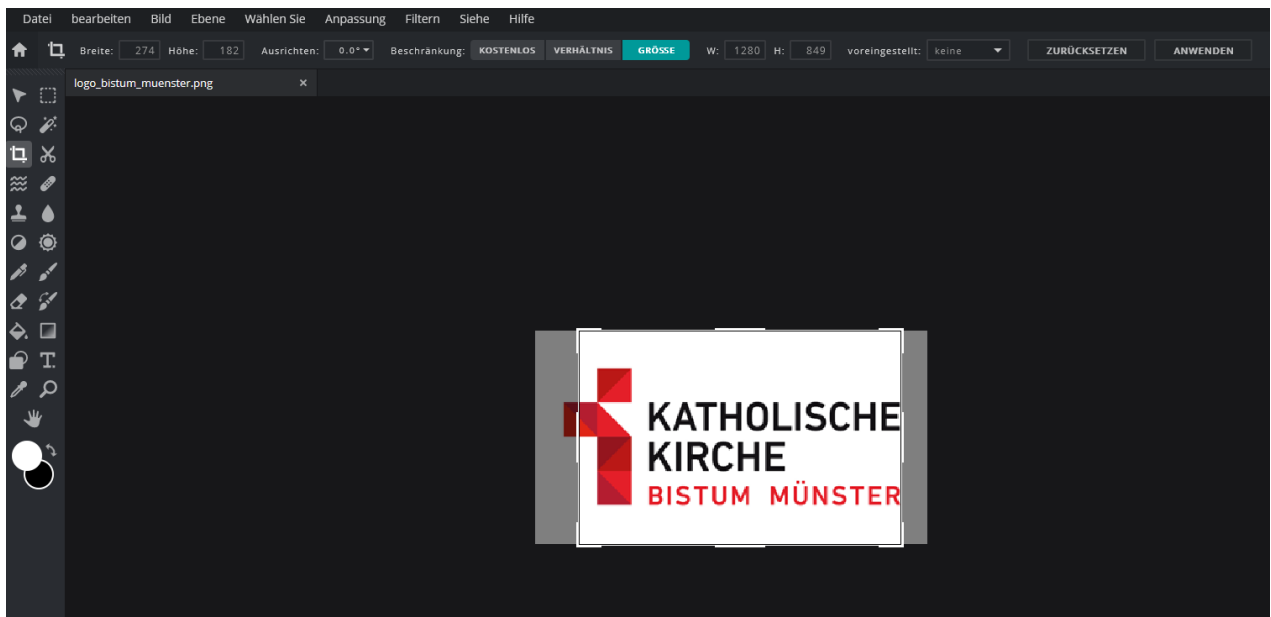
Datei bearbeiten Bild Ebene Wählen Sie Anpassung Filtern Siehe Hilfe

Breite: 274 Höhe: 182 Ausrichten: 0.0° Beschränkung: KOSTENLOS VERHÄLTNIS GRÖSSE W: 1280 H: 849 voreingestellt: keine ZURÜCKSETZEN ANWENDEN

logo_bistum_muenster.png ×

KATHOLISCHE
KIRCHE
BISTUM MÜNSTER